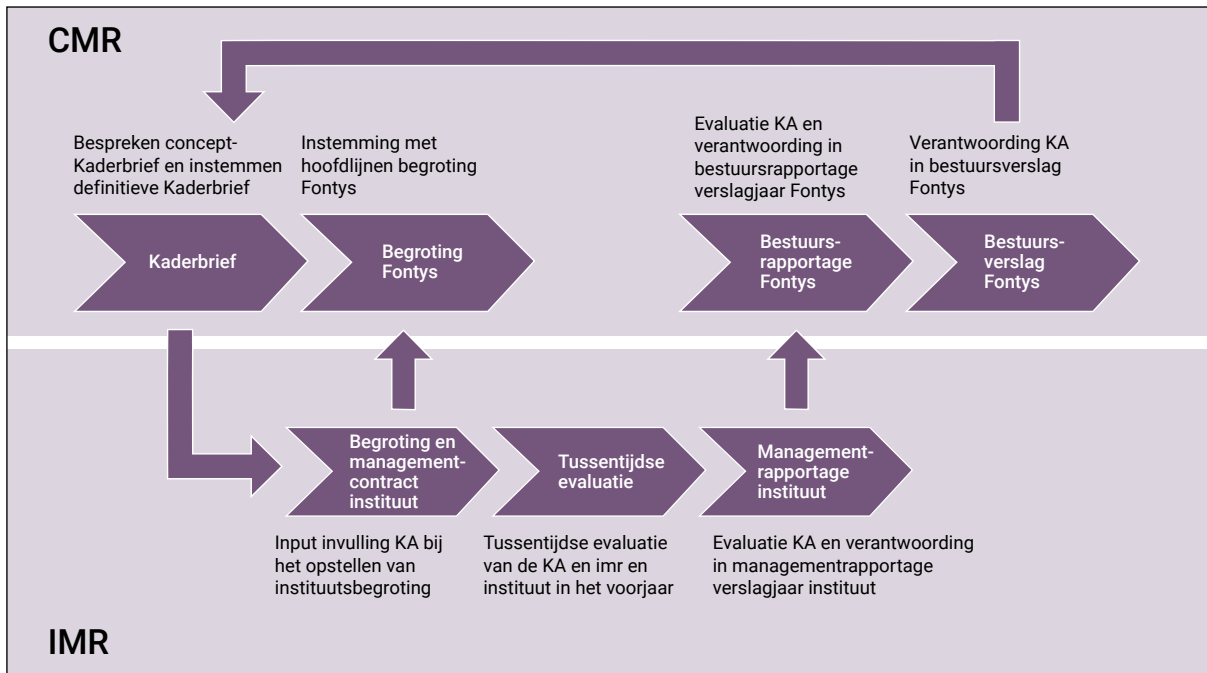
CMR

Bespreken concept-Kaderbrief en instemmen definitieve Kaderbrief

Instemming met hoofdlijnen begroting Fontys

Evaluatie KA en verantwoording in bestuursrapportage verslagjaar Fontys

Verantwoording KA in bestuursverslag Fontys

Kaderbrief

Begroting Fontys

Bestuurs-rapportage Fontys

Bestuurs-verslag Fontys

Begroting en management-contract instituut

Tussentijdse evaluatie

Management-rapportage instituut

Input invulling KA bij het opstellen van instituutsbegroting

Tussentijdse evaluatie van de KA en imr en instituut in het voorjaar

Evaluatie KA en verantwoording in managementrapportage verslagjaar instituut

IMR